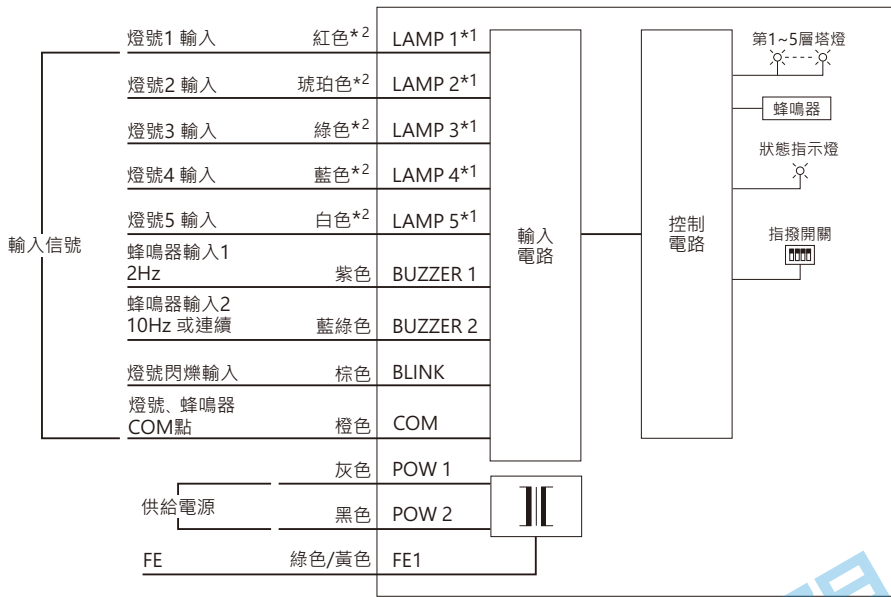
輸入信號

燈號1 輸入 紅色$*^2$ LAMP 1$*^1$

燈號2 輸入 琥珀色$*^2$ LAMP 2$*^1$

燈號3 輸入 綠色$*^2$ LAMP 3$*^1$

燈號4 輸入 藍色$*^2$ LAMP 4$*^1$

燈號5 輸入 白色$*^2$ LAMP 5$*^1$

蜂鳴器輸入1
2Hz 紫色 BUZZER 1

蜂鳴器輸入2
10Hz 或連續 藍綠色 BUZZER 2

燈號閃爍輸入 棕色 BLINK

燈號、蜂鳴器
COM點 橙色 COM

供給電源 灰色 POW 1

黑色 POW 2

FE 綠色/黃色 FE1

輸入
電路

控制
電路

第1~5層塔燈

蜂鳴器

狀態指示燈

指撥開關